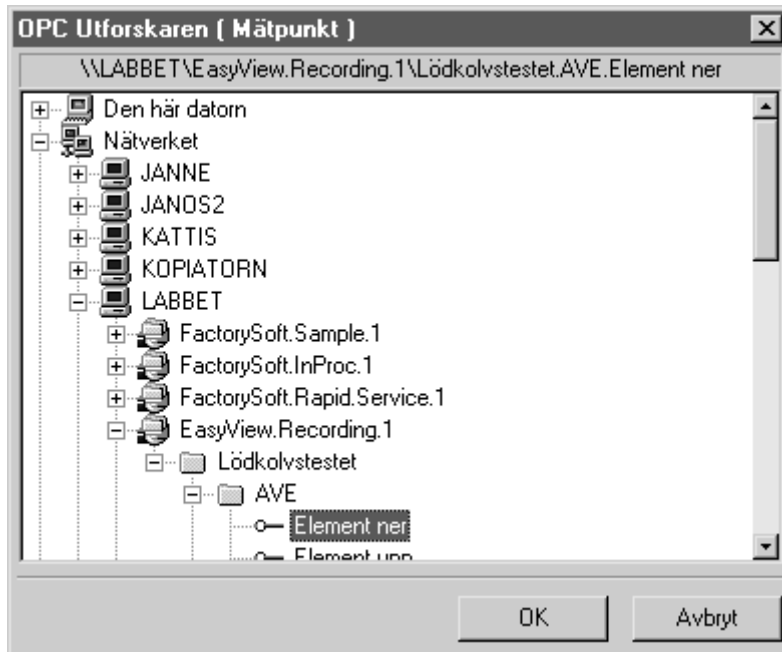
OPC Utforskaren ( Mätpunkt )

\\LABBET\EasyView.Recording.1\Lödkolvstestet.AVE.Element ner

Den här datorn
Nätverket
JANNE
JANOS2
KATTIS
KOPIATORN
LABBET
FactorySoft.Sample.1
FactorySoft.InProc.1
FactorySoft.Rapid.Service.1
EasyView.Recording.1
Lödkolvstestet
AVE
Element ner
Element upp

OK
Avbryt